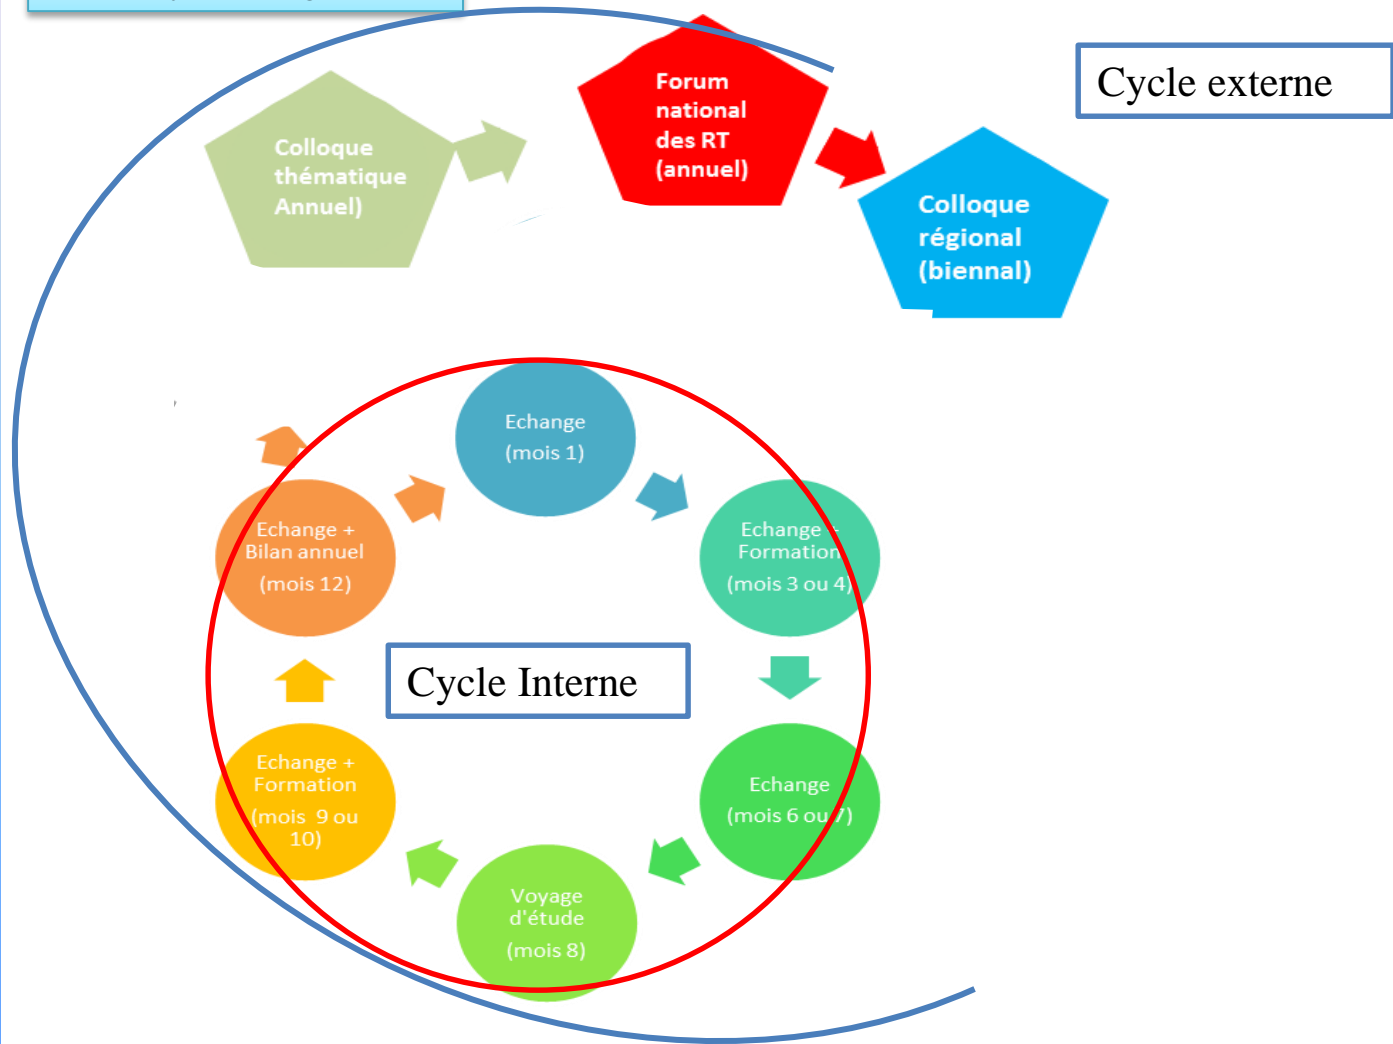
Cycle externe

Colloque thématique Annuel)

Forum national des RT (annuel)

Colloque régional (biennal)

Echange (mois 1)

Echange + Formation (mois 3 ou 4)

Echange (mois 6 ou 7)

Voyage d'étude (mois 8)

Echange + Formation (mois 9 ou 10)

Echange + Bilan annuel (mois 12)

Cycle Interne